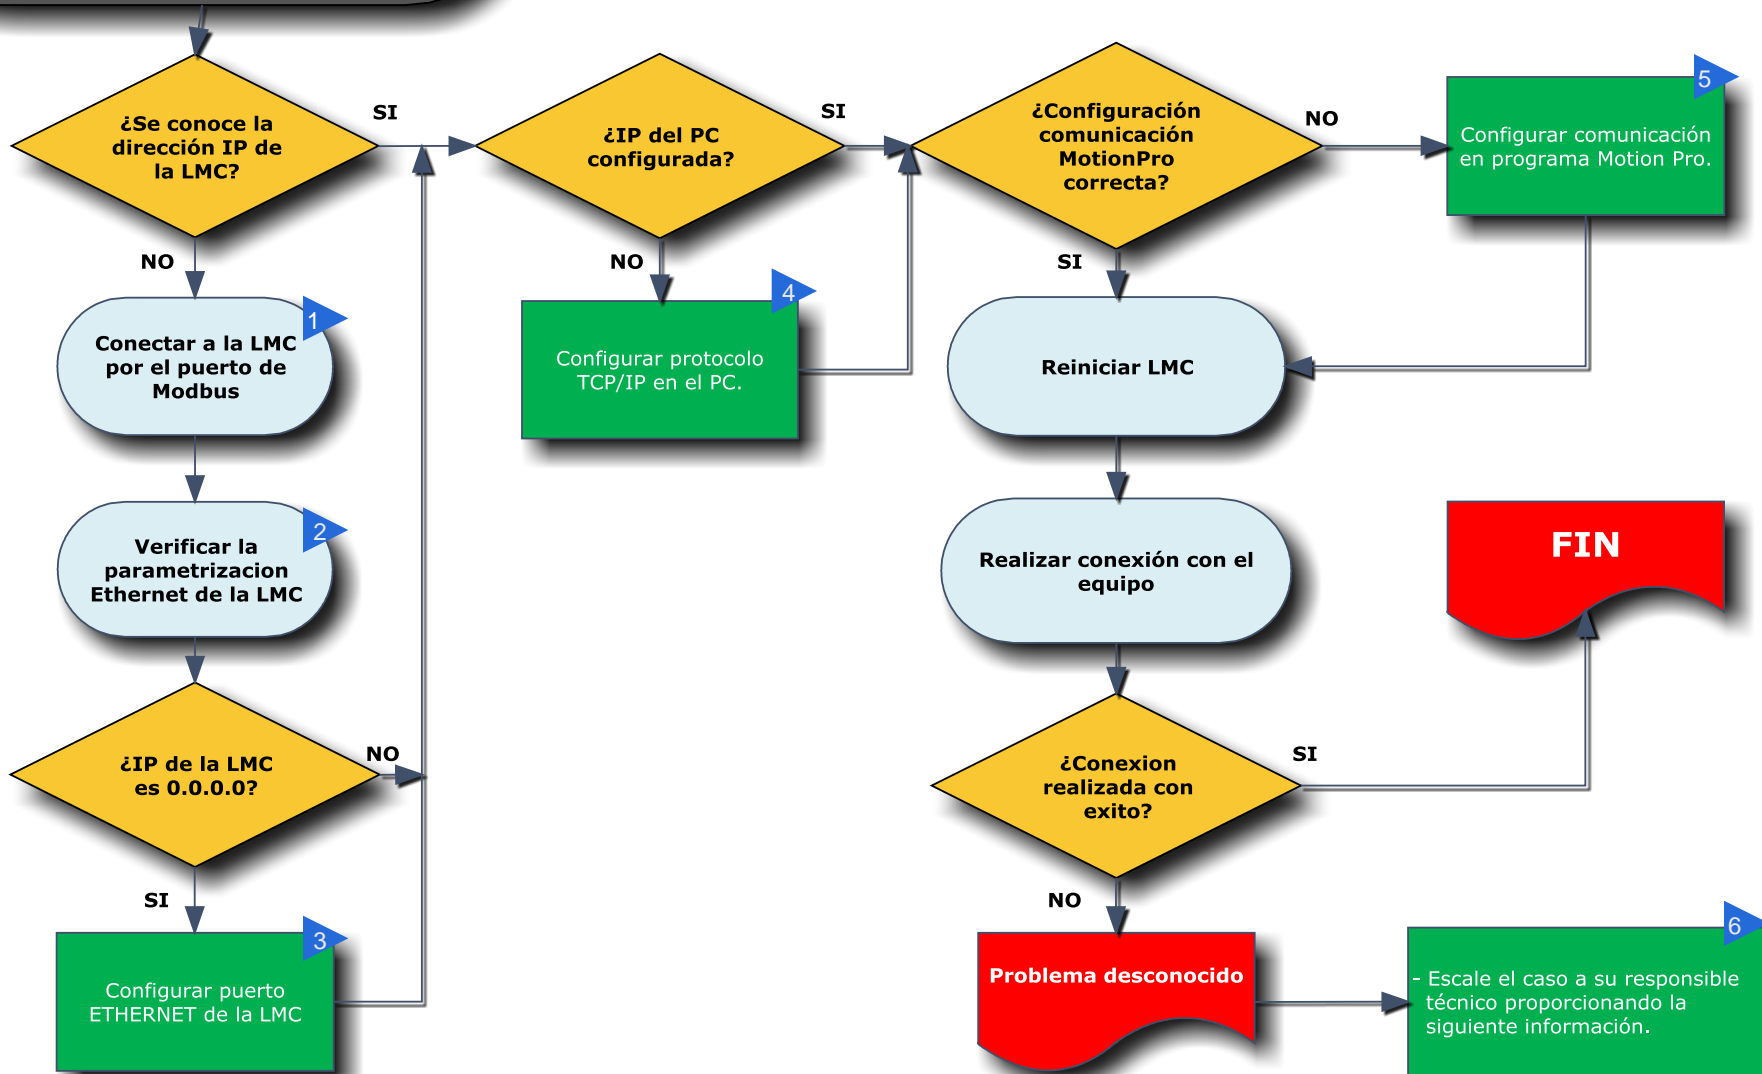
¿Se conoce la dirección IP de la LMC?

SI

NO

Conectar a la LMC por el puerto de Modbus

1

Verificar la parametrizacion Ethernet de la LMC

2

¿IP de la LMC es 0.0.0.0?

NO

SI

Configurar puerto ETHERNET de la LMC

3

¿IP del PC configurada?

SI

NO

Configurar protocolo TCP/IP en el PC.

4

¿Configuración comunicación MotionPro correcta?

NO

SI

Configurar comunicación en programa Motion Pro.

5

Reiniciar LMC

Realizar conexión con el equipo

¿Conexion realizada con exito?

SI

NO

FIN

Problema desconocido

- Escale el caso a su responsible técnico proporcionando la siguiente información.

6